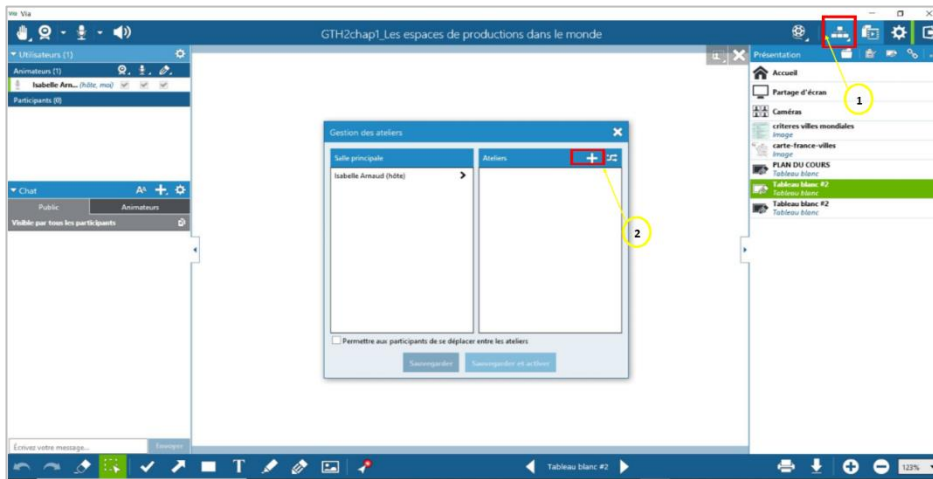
Via

GTH2chap1_Les espaces de productions dans le monde

Utilisateurs (1)
Animateurs (1)
Isabelle Arn... (hôte, moi)
Participants (0)

Chat
Public
Animateurs
Visible par tous les participants

Écrivez votre message...
Envoyer

Présentation
Accueil
Partage d'écran
Caméras
criteres villes mondiales
Image
carte-france-villes
Image
PLAN DU COURS
Tableau blanc
Tableau blanc #2
Tableau blanc
Tableau blanc #2
Tableau blanc

1

Gestion des ateliers
Salle principale
Isabelle Arnaud (hôte)
Ateliers
2
Permettre aux participants de se déplacer entre les ateliers
Sauvegarder
Sauvegarder et activer

Tableau blanc #2
123%